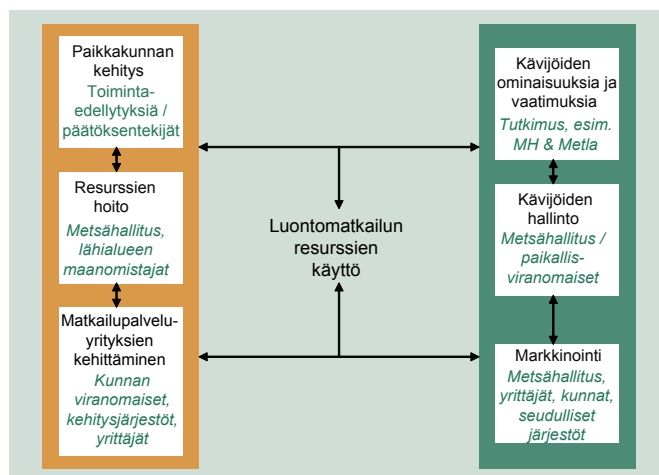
Paikkakunnan kehitys
Toiminta-edellytyksiä / päätöksentekijät

Resurssien hoito
Metsähallitus, lähialueen maanomistajat

Matkailupalvelu-yrityksien kehittäminen
Kunnan viranomaiset, kehitysjärjestöt, yrittäjät

Luontomatkailun resurssien käyttö

Kävijöiden ominaisuuksia ja vaatimuksia
Tutkimus, esim. MH & Metla

Kävijöiden hallinto
Metsähallitus / paikallis-viranomaiset

Markkinointi
Metsähallitus, yrittäjät, kunnat, seudulliset järjestöt